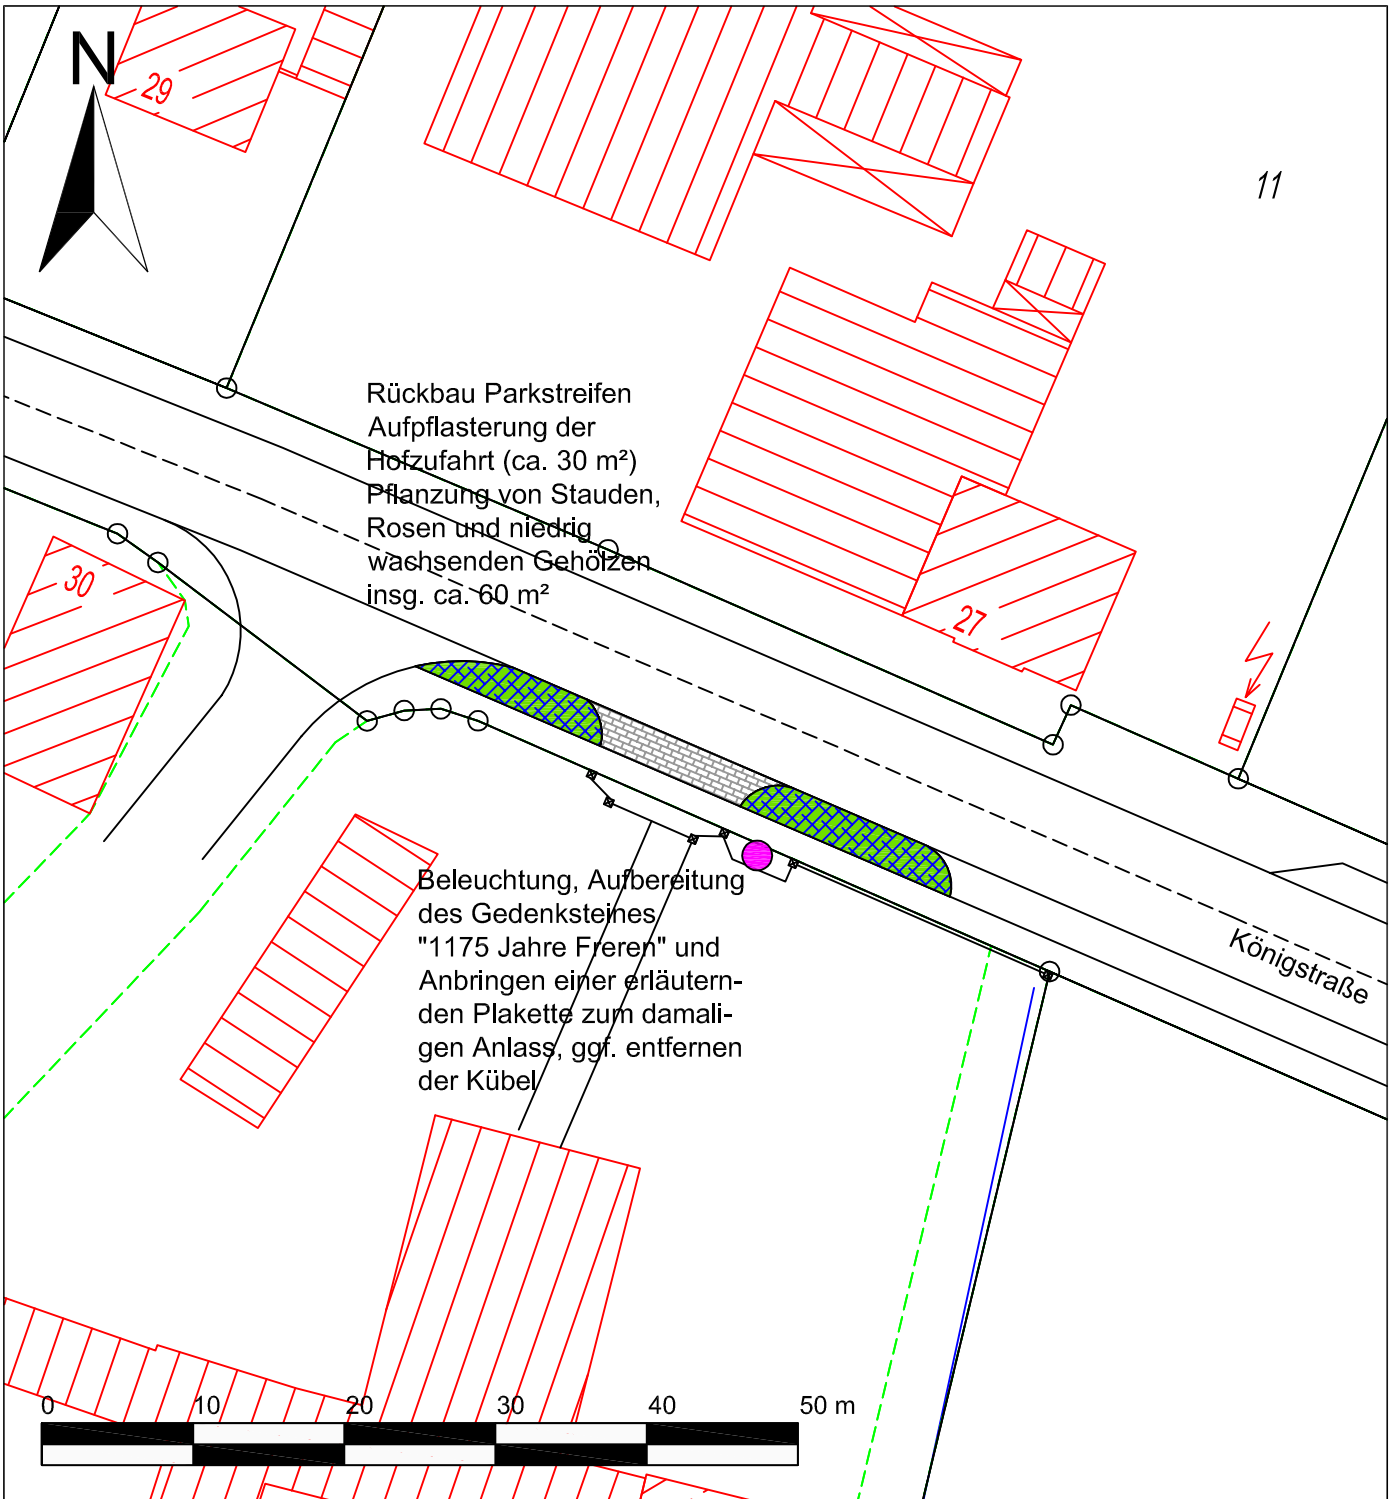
N

29

11

Rückbau Parkstreifen
Aufpflasterung der
Hofzufahrt (ca. 30 m²)
Pflanzung von Stauden,
Rosen und niedrig
wachsenden Gehölzen
insg. ca. 60 m²

30

27

Beleuchtung, Aufbereitung
des Gedenksteines
"1175 Jahre Freren" und
Anbringen einer erläuternden Plakette zum damaligen Anlass, ggf. entfernen
der Kübel

Königstraße

0 10 20 30 40 50 m